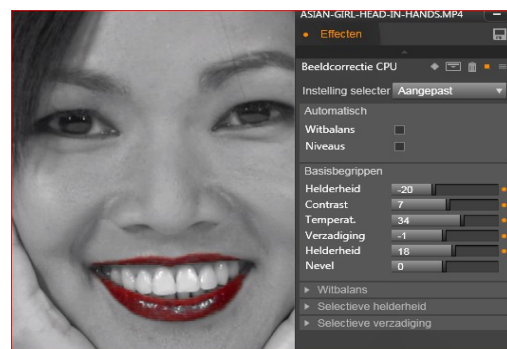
ASIAN-GIRL-HEAD-IN-HANDS.MP4

Effecten

Beeldcorrectie CPU

Instelling selecter Aangepast

Automatisch

Witbalans

Niveaus

Basisbegrippen

| | |
|---|---|
| Helderheid | -20 |
| Contrast | 7 |
| Temperat. | 34 |
| Verzadiging | -1 |
| Helderheid | 18 |
| Nevel | 0 |

Witbalans

Selectieve helderheid

Selectieve verzadiging